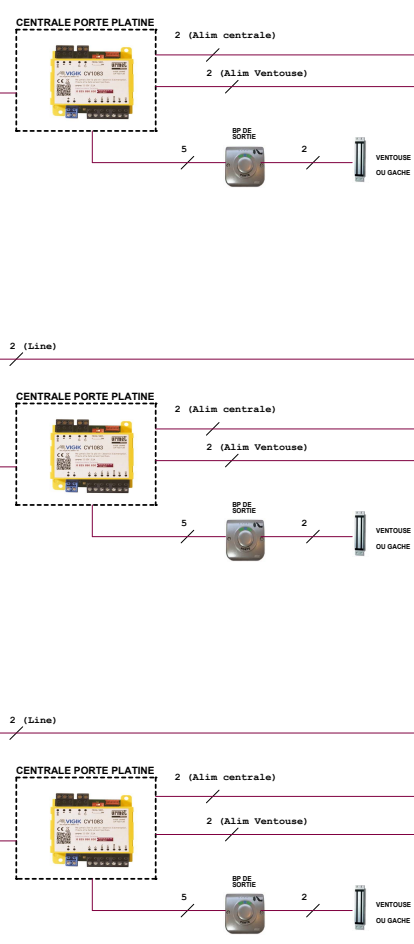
CENTRALE PORTE PLATINE

2 (Alim centrale)

2 (Alim Ventouse)

VIGIK CV1083

BP DE SORTIE

5

2

VENTOUSE OU GACHE

2 (Line)

CENTRALE PORTE PLATINE

2 (Alim centrale)

2 (Alim Ventouse)

VIGIK CV1083

BP DE SORTIE

5

2

VENTOUSE OU GACHE

2 (Line)

CENTRALE PORTE PLATINE

2 (Alim centrale)

2 (Alim Ventouse)

VIGIK CV1083

BP DE SORTIE

5

2

VENTOUSE OU GACHE